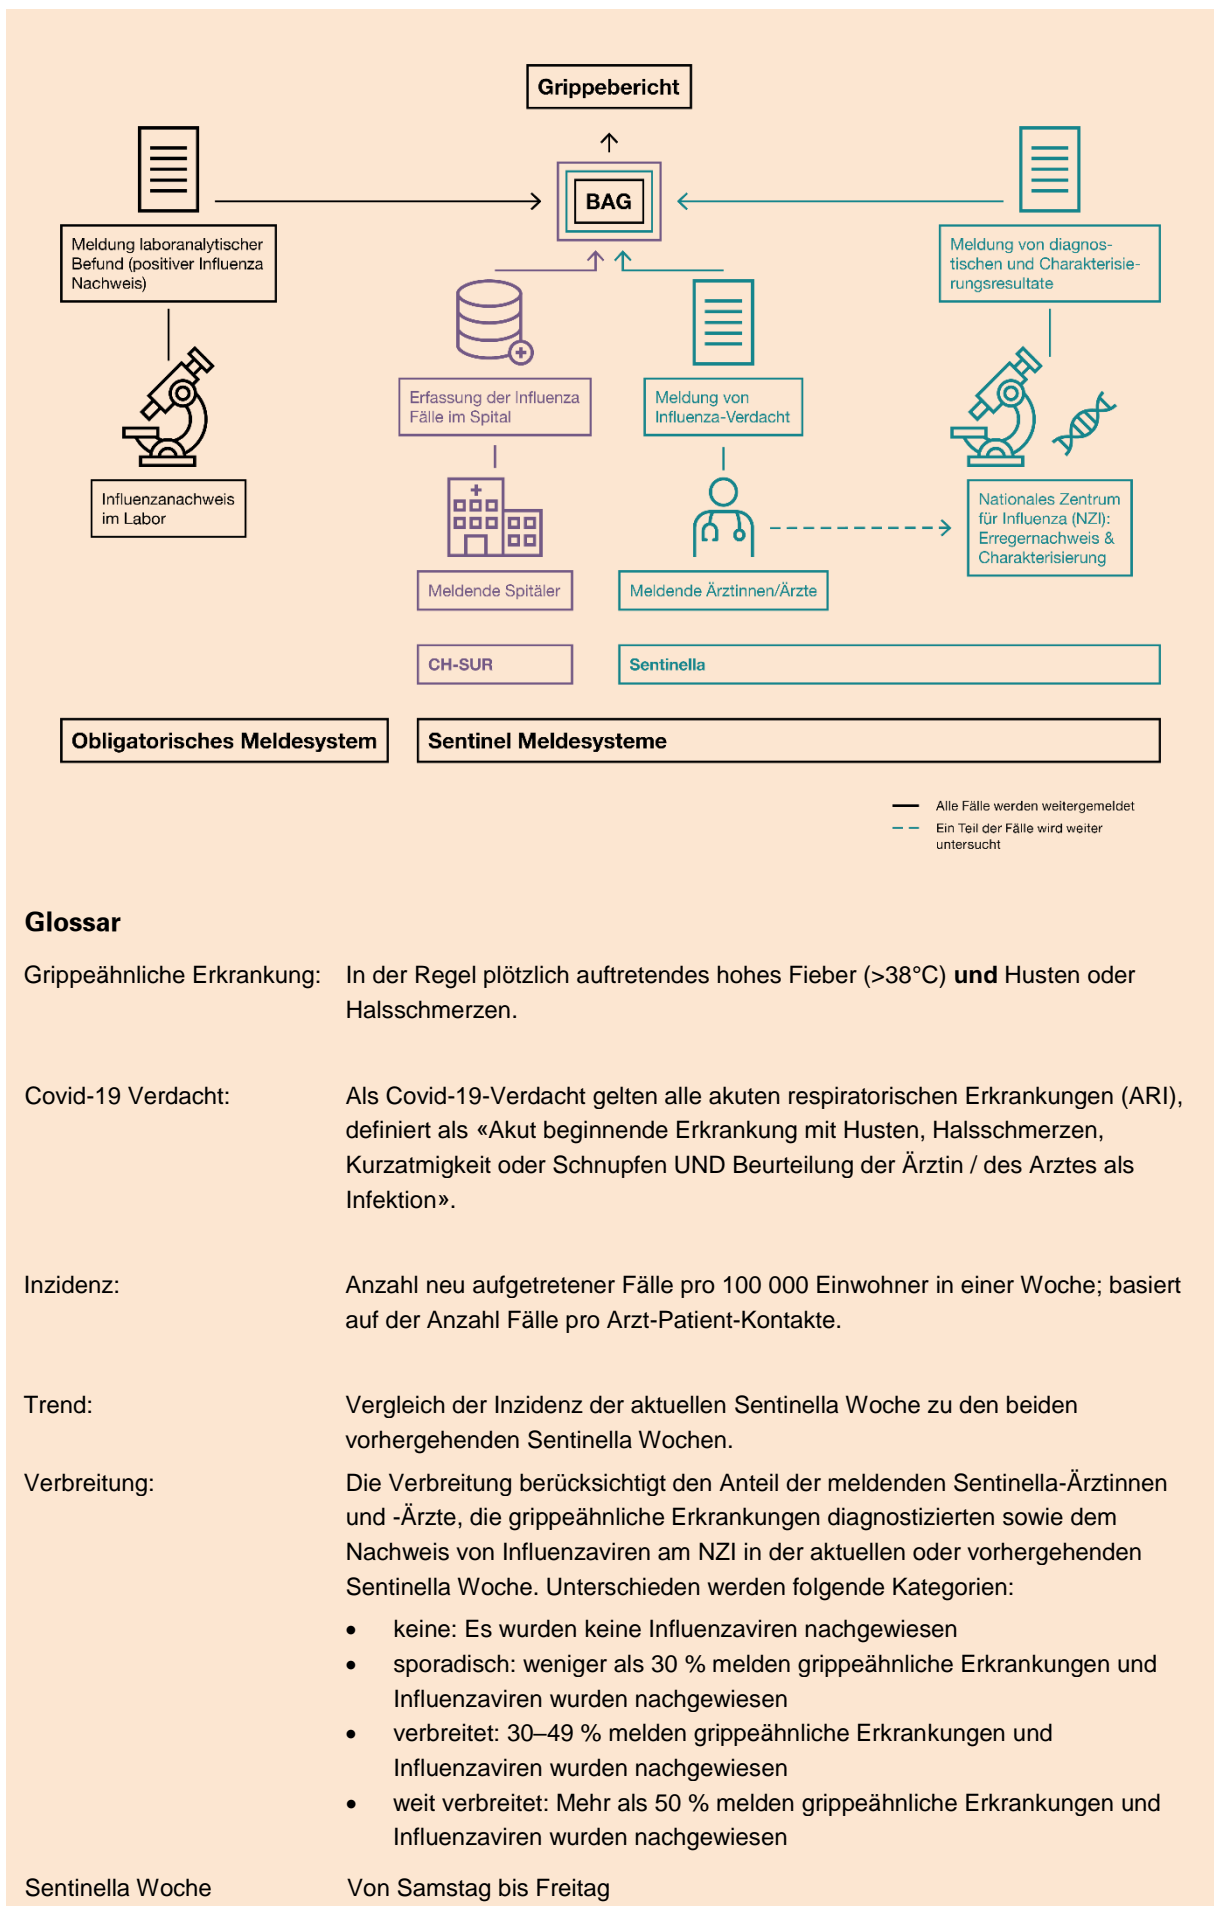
Grippebericht

BAG

Meldung laboranalytischer Befund (positiver Influenza Nachweis)

Influenzanachweis im Labor

Erfassung der Influenza Fälle im Spital

Meldende Spitäler

CH-SUR

Meldung von Influenza-Verdacht

Meldende Ärztinnen/Ärzte

Meldung von diagnostischen und Charakterisierungsresultate

Nationales Zentrum für Influenza (NZI): Erregernachweis & Charakterisierung

Sentinella

Obligatorisches Meldesystem

Sentinel Meldesysteme

Alle Fälle werden weitergemeldet

Ein Teil der Fälle wird weiter untersucht

Glossar

| Grippeähnliche Erkrankung: | In der Regel plötzlich auftretendes hohes Fieber (>38°C) **und** Husten oder Halsschmerzen. |
|---|---|
| Covid-19 Verdacht: | Als Covid-19-Verdacht gelten alle akuten respiratorischen Erkrankungen (ARI), definiert als «Akut beginnende Erkrankung mit Husten, Halsschmerzen, Kurzatmigkeit oder Schnupfen UND Beurteilung der Ärztin / des Arztes als Infektion». |
| Inzidenz: | Anzahl neu aufgetretener Fälle pro 100 000 Einwohner in einer Woche; basiert auf der Anzahl Fälle pro Arzt-Patient-Kontakte. |
| Trend: | Vergleich der Inzidenz der aktuellen Sentinella Woche zu den beiden vorhergehenden Sentinella Wochen. |
| Verbreitung: | Die Verbreitung berücksichtigt den Anteil der meldenden Sentinella-Ärztinnen und -Ärzte, die grippeähnliche Erkrankungen diagnostizierten sowie dem Nachweis von Influenzaviren am NZI in der aktuellen oder vorhergehenden Sentinella Woche. Unterschieden werden folgende Kategorien: • keine: Es wurden keine Influenzaviren nachgewiesen • sporadisch: weniger als 30 % melden grippeähnliche Erkrankungen und Influenzaviren wurden nachgewiesen • verbreitet: 30–49 % melden grippeähnliche Erkrankungen und Influenzaviren wurden nachgewiesen • weit verbreitet: Mehr als 50 % melden grippeähnliche Erkrankungen und Influenzaviren wurden nachgewiesen |
| Sentinella Woche | Von Samstag bis Freitag |